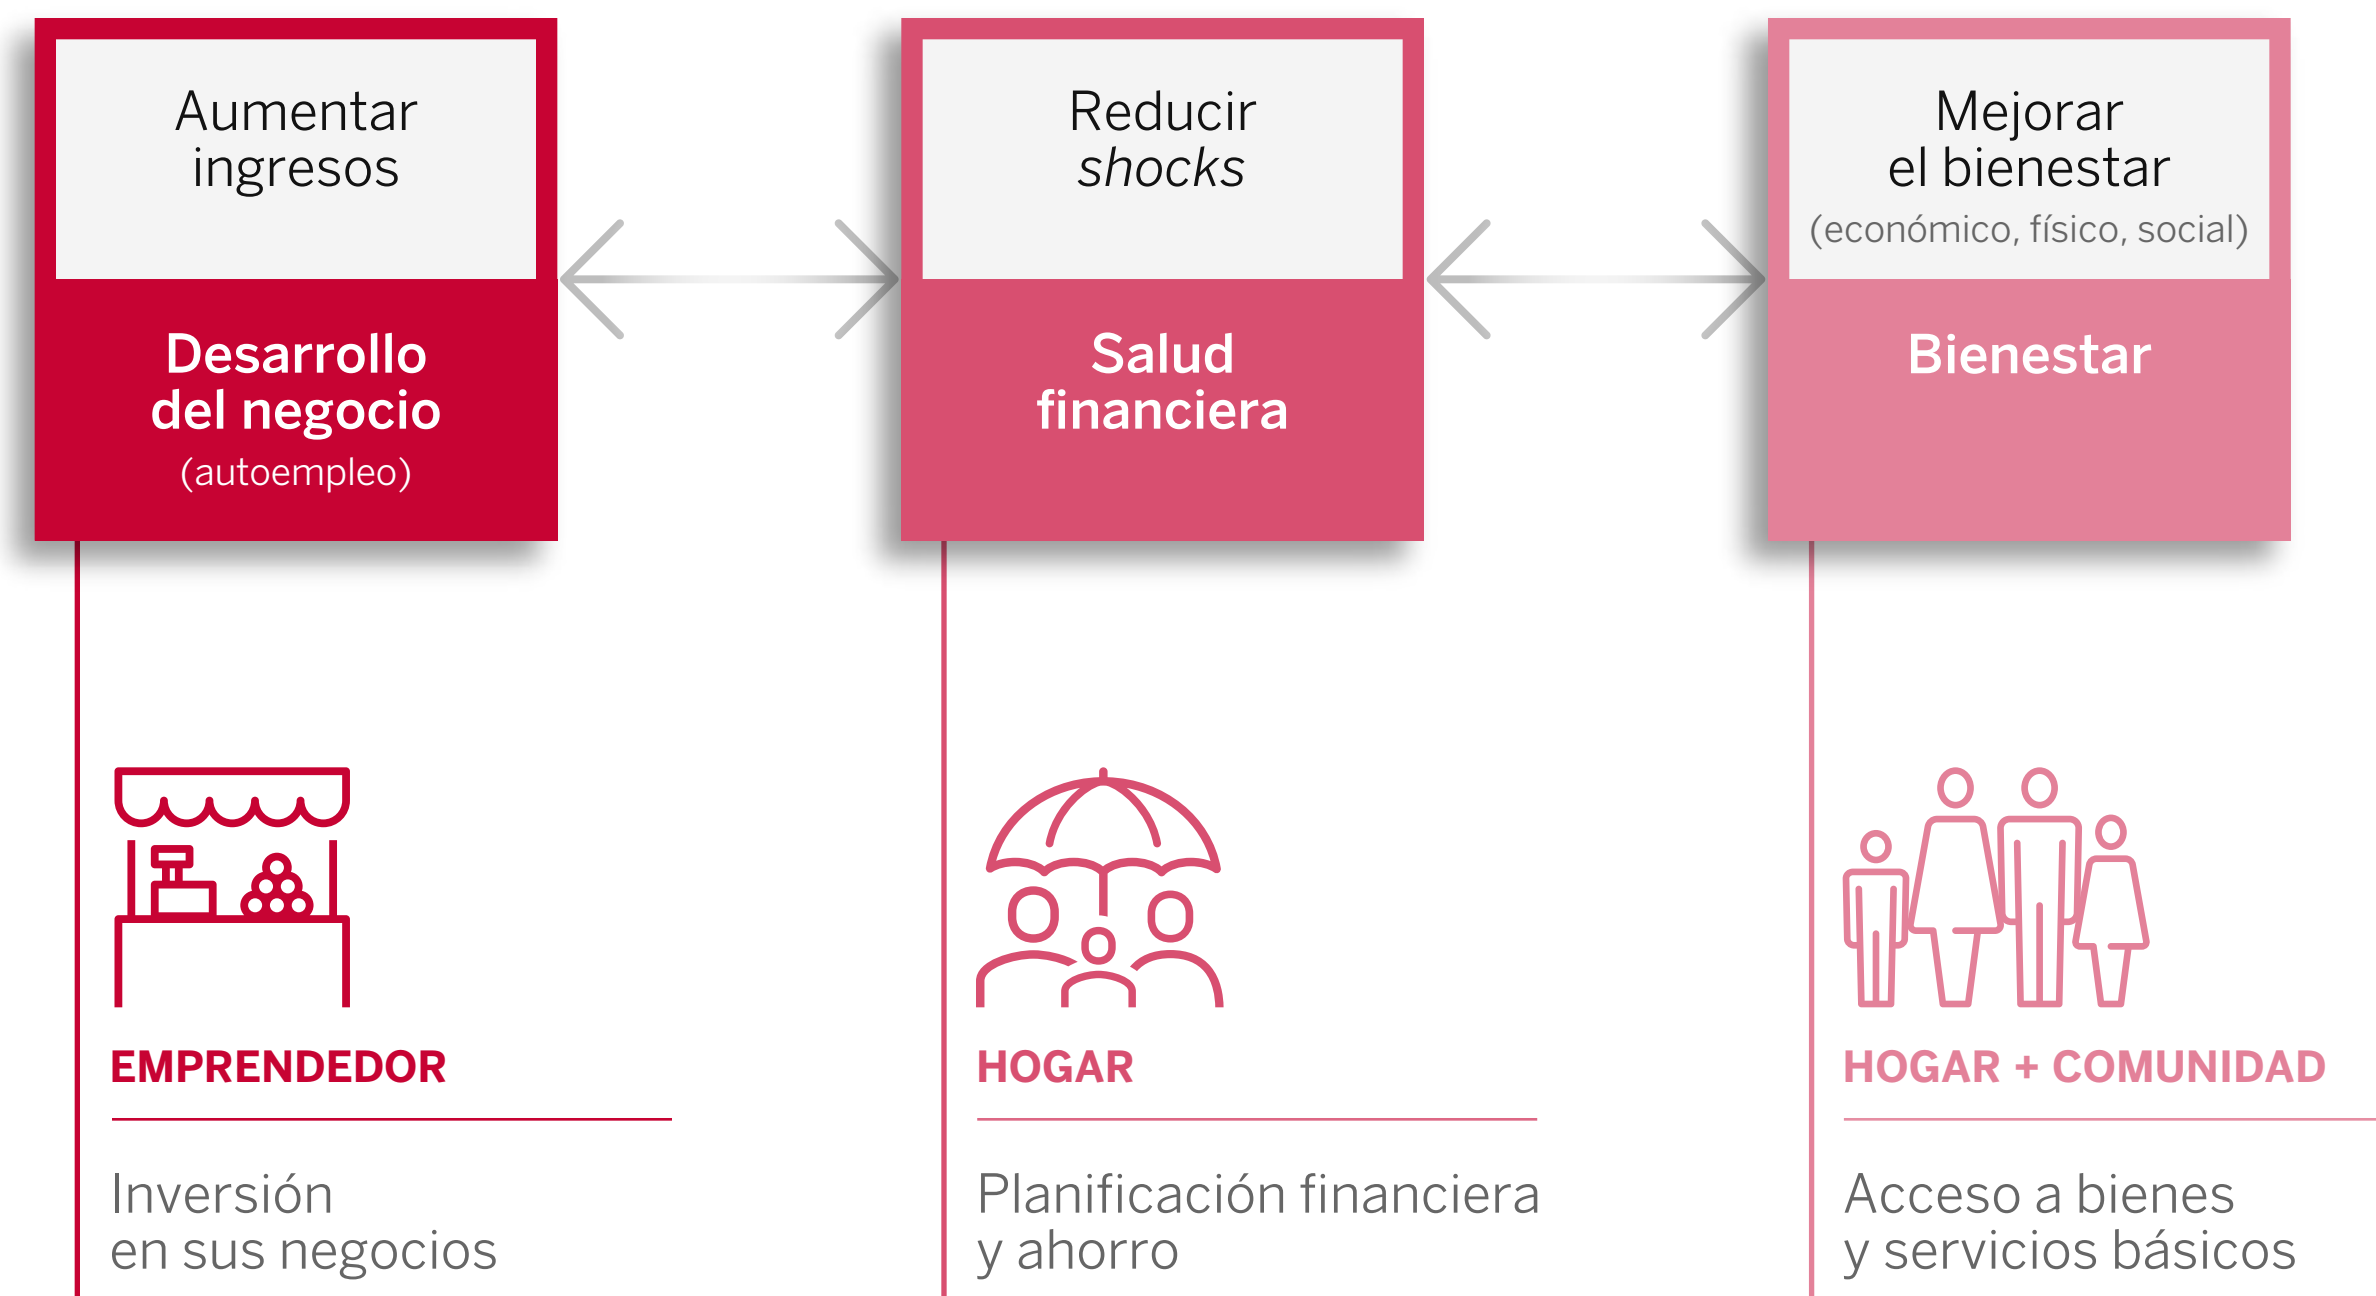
Aumentar ingresos

Desarrollo del negocio
(autoempleo)

Reducir *shocks*

Salud financiera

Mejorar el bienestar
(económico, físico, social)

Bienestar

EMPRENDEDOR

Inversión en sus negocios

HOGAR

Planificación financiera y ahorro

HOGAR + COMUNIDAD

Acceso a bienes y servicios básicos